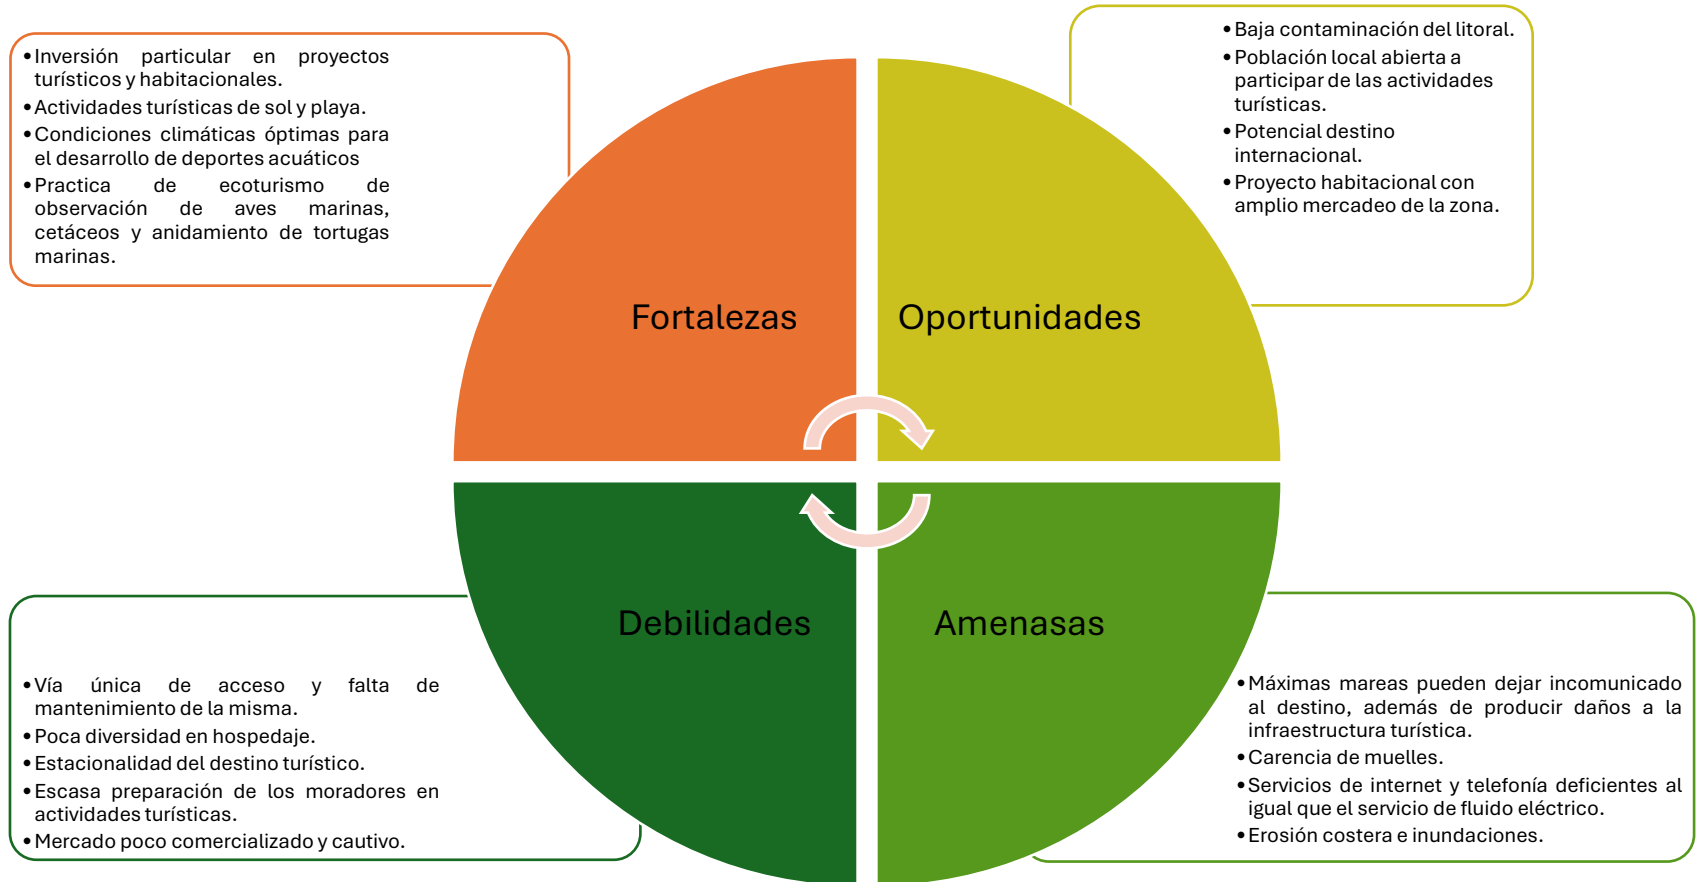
• Inversión particular en proyectos turísticos y habitacionales.
• Actividades turísticas de sol y playa.
• Condiciones climáticas óptimas para el desarrollo de deportes acuáticos
• Practica de ecoturismo de observación de aves marinas, cetáceos y anidamiento de tortugas marinas.

• Baja contaminación del litoral.
• Población local abierta a participar de las actividades turísticas.
• Potencial destino internacional.
• Proyecto habitacional con amplio mercadeo de la zona.

Fortalezas

Oportunidades

Debilidades

Amenasas

• Vía única de acceso y falta de mantenimiento de la misma.
• Poca diversidad en hospedaje.
• Estacionalidad del destino turístico.
• Escasa preparación de los moradores en actividades turísticas.
• Mercado poco comercializado y cautivo.

• Máximas mareas pueden dejar incomunicado al destino, además de producir daños a la infraestructura turística.
• Carencia de muelles.
• Servicios de internet y telefonía deficientes al igual que el servicio de fluido eléctrico.
• Erosión costera e inundaciones.